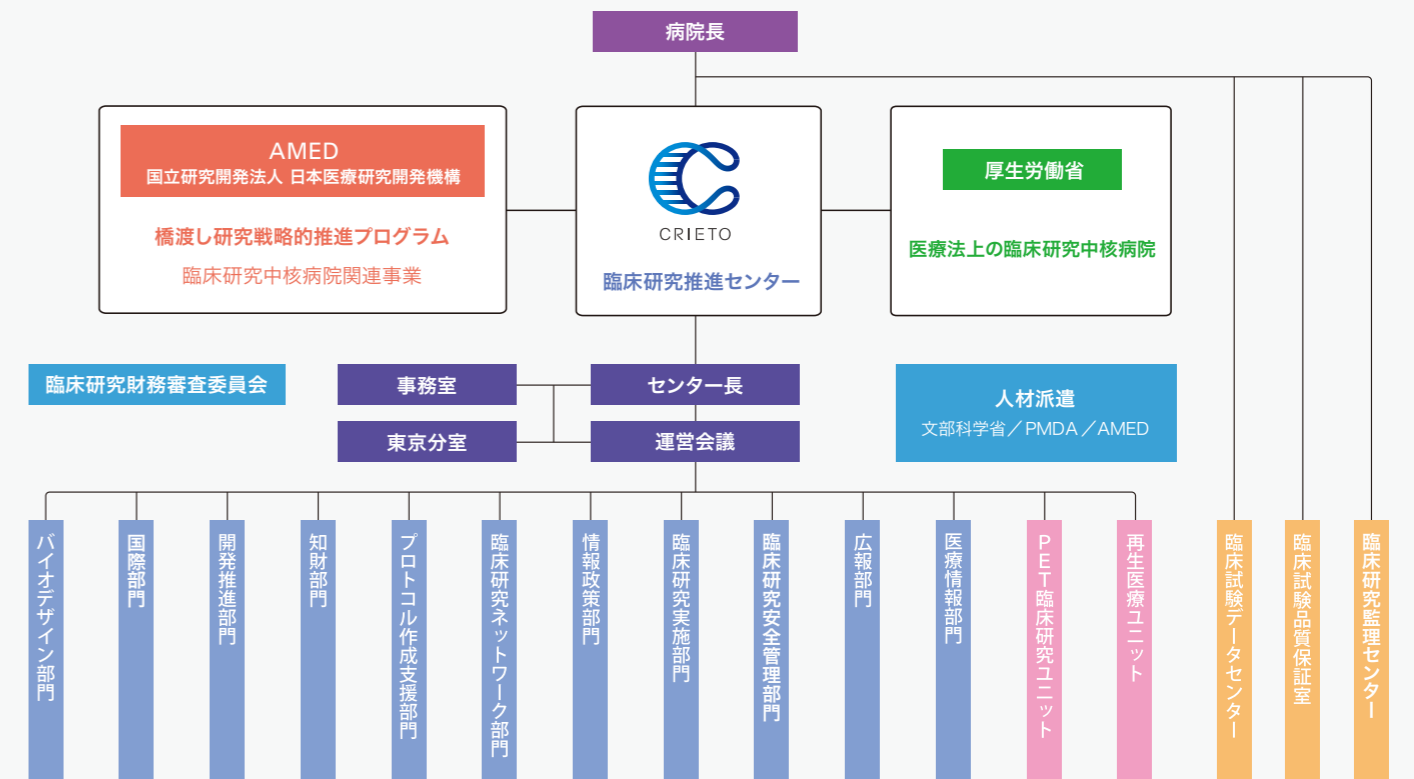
病院長

AMED
国立研究開発法人 日本医療研究開発機構

橋渡し研究戦略的推進プログラム

臨床研究中核病院関連事業

CRIETO

臨床研究推進センター

厚生労働省

医療法上の臨床研究中核病院

臨床研究財務審査委員会

事務室

センター長

東京分室

運営会議

人材派遣
文部科学省／PMDA／AMED

バイオデザイン部門

国際部門

開発推進部門

知財部門

プロトコル作成支援部門

臨床研究ネットワーク部門

情報政策部門

臨床研究実施部門

臨床研究安全管理部門

広報部門

医療情報部門

PET臨床研究ユニット

再生医療ユニット

臨床試験データセンター

臨床試験品質保証室

臨床研究監理センター